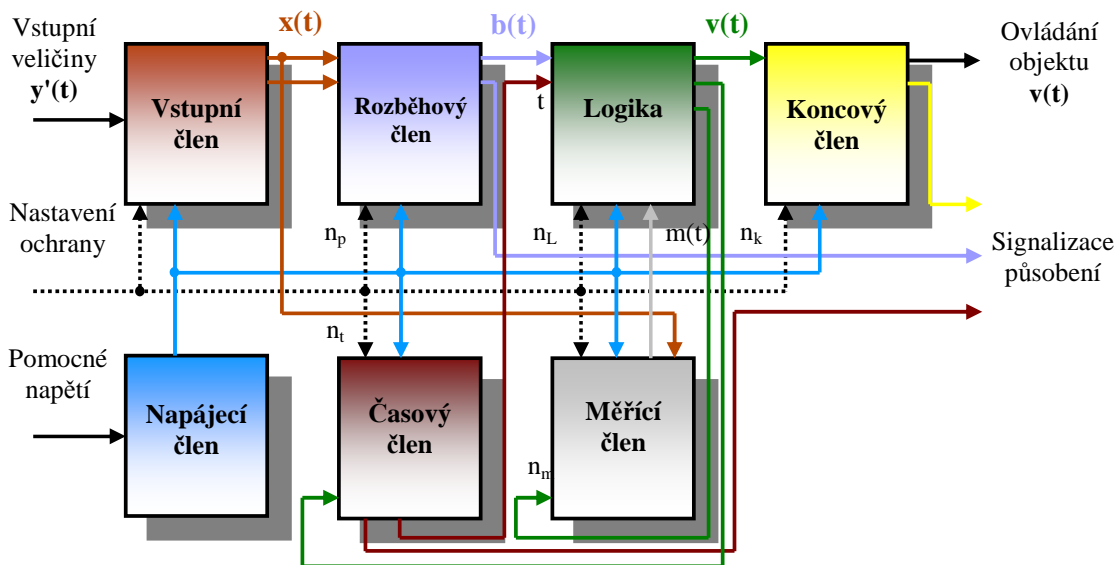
Vstupní veličiny $\mathbf{y'(t)}$

$\mathbf{x(t)}$

$\mathbf{b(t)}$

$\mathbf{v(t)}$

Ovládání objektu $\mathbf{v(t)}$

Vstupní člen

Rozběhový člen

t

Logika

Koncový člen

Nastavení ochrany

$n_p$

$n_L$

m(t)

$n_k$

Signalizace působení

$n_t$

Pomocné napětí

Napájecí člen

Časový člen

Měřící člen

$n_m$